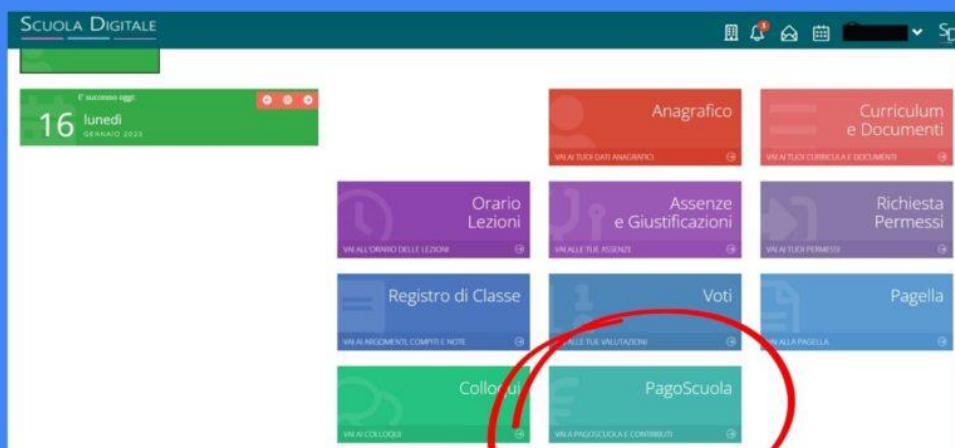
Scuola Digitale

1

Sc

E' successo oggi

16 lunedì
GENNAIO 2023

Anagrafico
VAI AI TUOI DATI ANAGRAFICI

Curriculum e Documenti
VAI AI TUOI CURRICULA E DOCUMENTI

Orario Lezioni
VAI ALL'ORARIO DELLE LEZIONI

Assenze e Giustificazioni
VAI ALLE TUE ASSENZE

Richiesta Permessi
VAI AI TUOI PERMESSI

Registro di Classe
VAI AI ARGOMENTI, COMPITI E NOTE

Voti
VAI ALLE TUE VALUTAZIONI

Pagella
VAI ALLA PAGELLA

Colloqui
VAI AI COLLOQUI

PagoScuola
VAI A PAGOSCUOLA E CONTRIBUTI